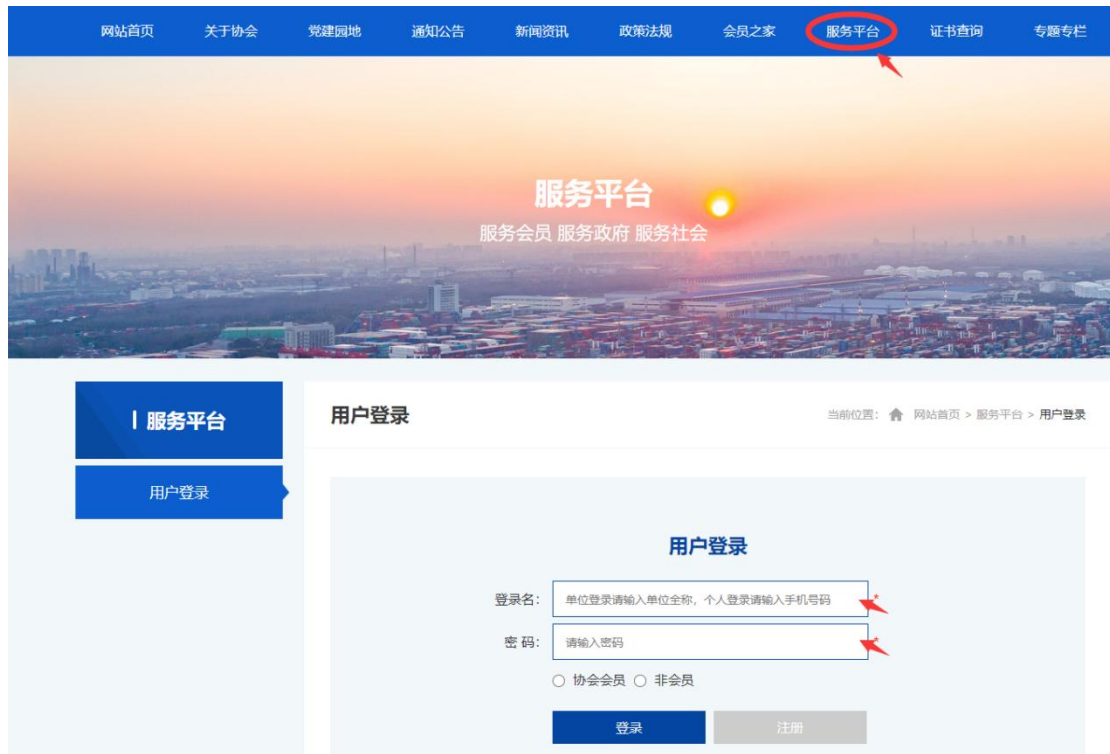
网站首页 关于协会 党建园地 通知公告 新闻资讯 政策法规 会员之家 服务平台 证书查询 专题专栏

服务平台
服务会员 服务政府 服务社会

| 服务平台

用户登录

用户登录

当前位置： 网站首页 > 服务平台 > 用户登录

用户登录

登录名： 单位登录请输入单位全称，个人登录请输入手机号码 *

密 码： 请输入密码 *

○ 协会会员 ○ 非会员

登录 注册